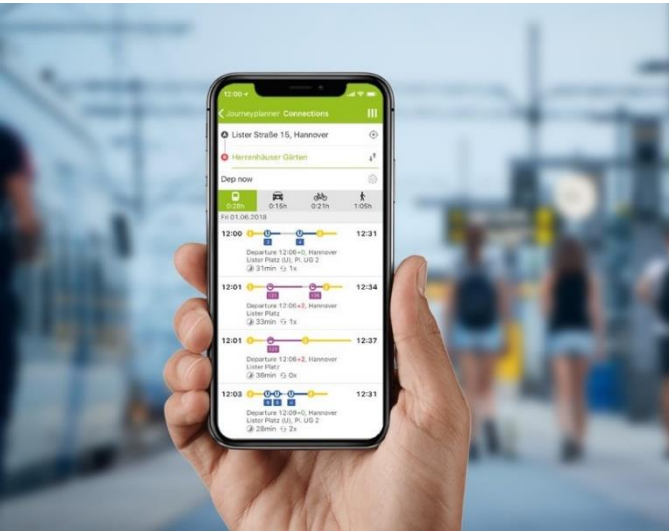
12:00

< Journeyplanner Connections

A Lister Straße 15, Hannover

B Herrenhäuser Gärten

Dep now

0:28h 0:15h 0:21h 1:05h

Fri 01.06.2018

12:00 12:31
Departure 12:06+0, Hannover Lister Platz (U), Pl. UG 2
31min 1x

12:01 12:34
Departure 12:06+3, Hannover Lister Platz
33min 1x

12:01 12:37
Departure 12:06+2, Hannover Lister Platz
36min 0x

12:03 12:31
Departure 12:09+0, Hannover Lister Platz (U), Pl. UG 2
28min 2x